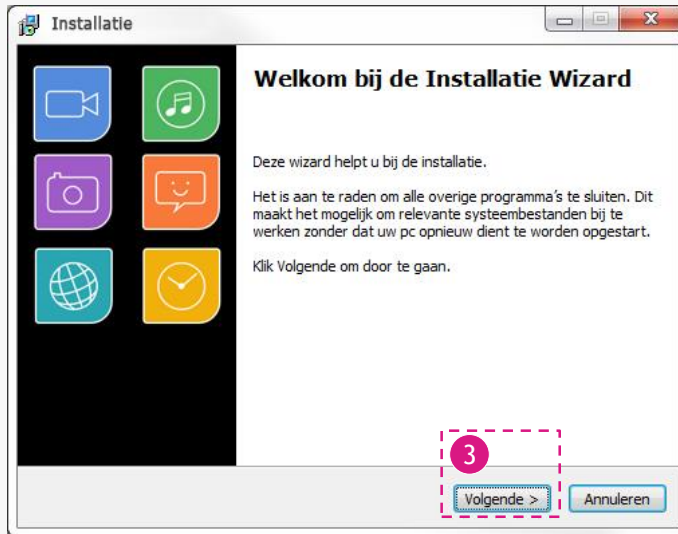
Installatie

Welkom bij de Installatie Wizard

Deze wizard helpt u bij de installatie.

Het is aan te raden om alle overige programma's te sluiten. Dit maakt het mogelijk om relevante systeembestanden bij te werken zonder dat uw pc opnieuw dient te worden opgestart.

Klik Volgende om door te gaan.

3

Volgende >

Annuleren